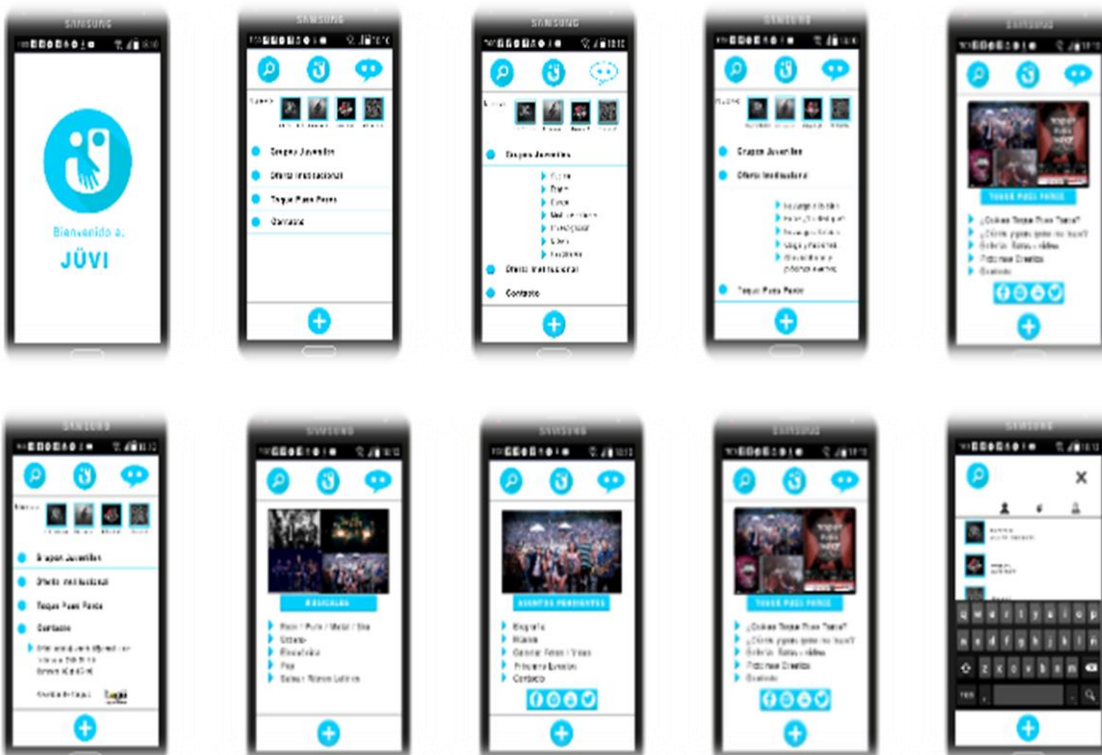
SAMSUNG

Bienvenido a:

JÜVI

SAMSUNG

Grupos Juveniles

Oferta Institucional

Toque Pues Parce

Contacto

SAMSUNG

Grupos Juveniles

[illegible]

Oferta Institucional

Contacto

SAMSUNG

Grupos Juveniles

Oferta Institucional

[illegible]

Toque Pues Parce

SAMSUNG

TOQUE PUES PARCE

¿Quiénes Toque Pues Parce?

¿Cómo y para quién es toque?

Galería: Fotos y videos

Próximos Eventos

Contacto

SAMSUNG

Grupos Juveniles

Oferta Institucional

Toque Pues Parce

Contacto

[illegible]

SAMSUNG

MUSICALES

Rock / Punk / Metal / Ska

Urbano

Electrónica

Pop

Sonido Ritmos Latinos

SAMSUNG

EVENTOS PENDIENTES

Biografía

Música

Galería: Fotos / Video

Próximos Eventos

Contacto

SAMSUNG

TOQUE PUES PARCE

¿Quiénes Toque Pues Parce?

¿Cómo y para quién es toque?

Galería: Fotos y videos

Próximos Eventos

Contacto

SAMSUNG

X

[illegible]

q w e r t y u i o p

a s d f g h j k l

z x c v b n m